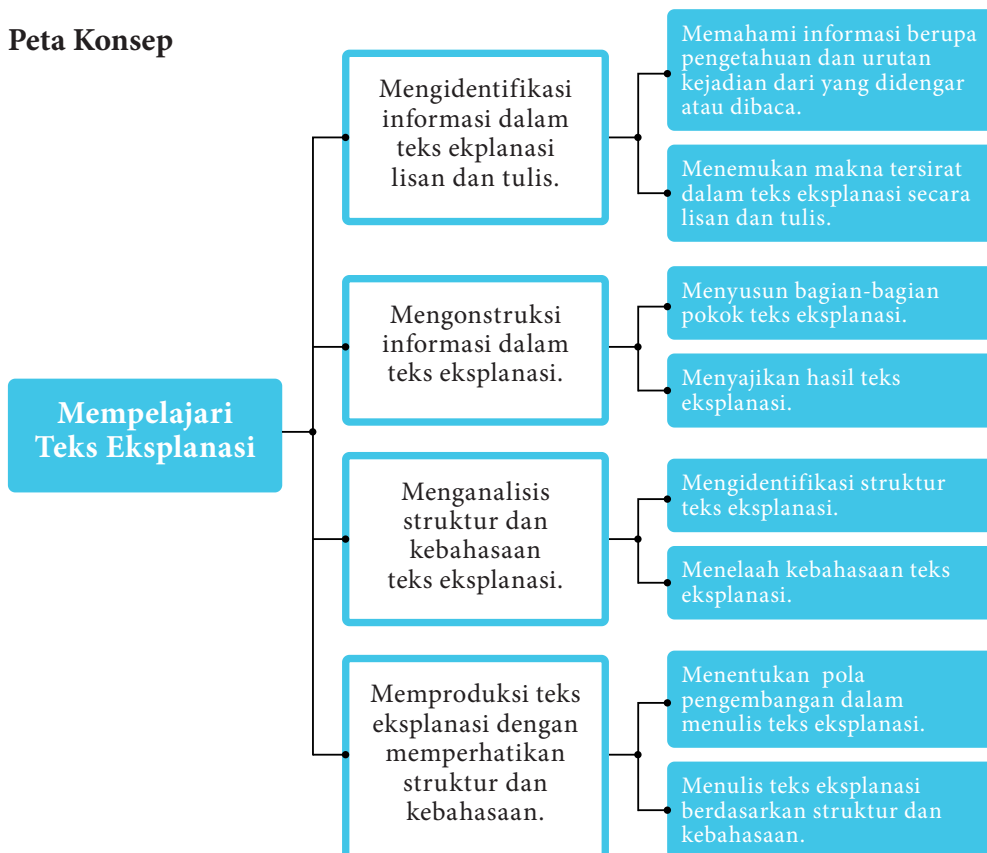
Peta Konsep

Mempelajari Teks Eksplanasi

Mengidentifikasi informasi dalam teks ekplanasi lisan dan tulis.

Memahami informasi berupa pengetahuan dan urutan kejadian dari yang didengar atau dibaca.

Menemukan makna tersirat dalam teks eksplanasi secara lisan dan tulis.

Mengonstruksi informasi dalam teks eksplanasi.

Menyusun bagian-bagian pokok teks eksplanasi.

Menyajikan hasil teks eksplanasi.

Menganalisis struktur dan kebahasaan teks eksplanasi.

Mengidentifikasi struktur teks eksplanasi.

Menelaah kebahasaan teks eksplanasi.

Memproduksi teks eksplanasi dengan memperhatikan struktur dan kebahasaan.

Menentukan pola pengembangan dalam menulis teks eksplanasi.

Menulis teks eksplanasi berdasarkan struktur dan kebahasaan.